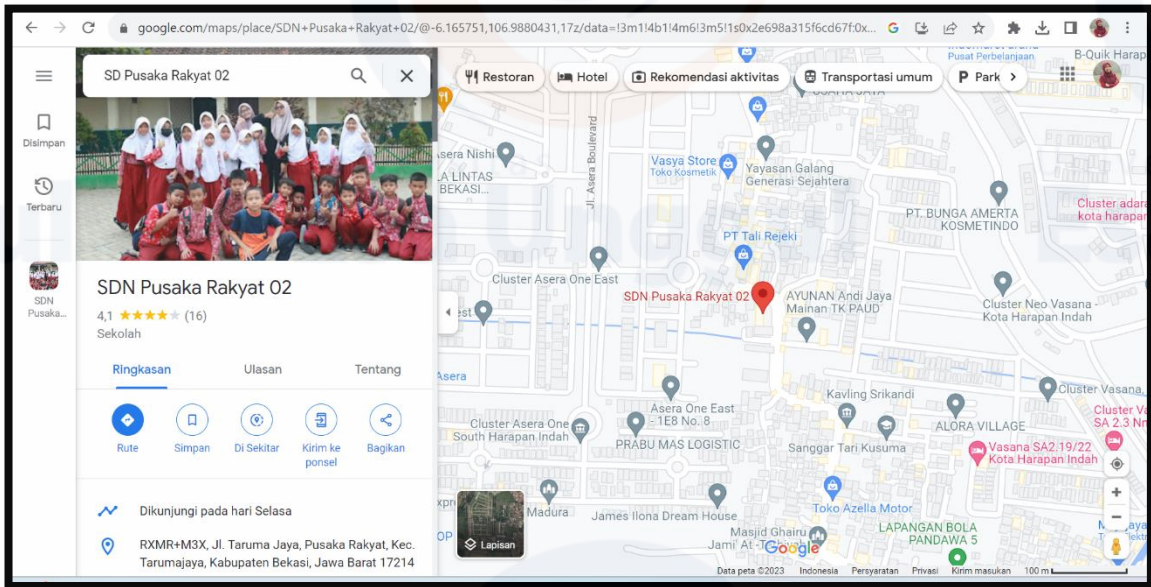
google.com/maps/place/SDN+Pusaka+Rakyat+02/@-6.165751,106.9880431,17z/data=!3m1!4b1!4m6!3m5!1s0x2e698a315f6cd67f:0x...

Disimpan
Terbaru
SDN Pusaka...

SD Pusaka Rakyat 02

SDN Pusaka Rakyat 02
4,1 ★★★★★ (16)
Sekolah

Ringkasan
Ulasan
Tentang

Rute
Simpan
Di Sekitar
Kirim ke ponsel
Bagikan

Dikunjungi pada hari Selasa

RXMR+M3X, Jl. Taruma Jaya, Pusaka Rakyat, Kec. Tarumajaya, Kabupaten Bekasi, Jawa Barat 17214

Restoran
Hotel
Rekomendasi aktivitas
Transportasi umum
Park

Pusat Perbelanjaan
B-Quik Harap
Asera Nishi
LA LINTAS BEKASI
Jl. Asera Boulevard
Vasya Store
Toko Kosmetik
Yayasan Galang Generasi Sejahtera
PT. BUNGA AMERTA KOSMETINDO
Cluster adara kota harapan
PT Tali Rejeki
Cluster Asera One East
SDN Pusaka Rakyat 02
AYUNAN Andi Jaya Mainan TK PAUD
Cluster Neo Vasana Kota Harapan Indah
Asera
Cluster Vasana,
Kavling Srikandi
Asera One East - 1E8 No. 8
Cluster Asera One South Harapan Indah
PRABU MAS LOGISTIC
Sanggar Tari Kusuma
ALORA VILLAGE
Vasana SA2.19/22 Kota Harapan Indah
Cluster Va SA 2.3 N
Madura
James Ilona Dream House
Toko Azella Motor
Masjid Ghairu Jami' At-T
LAPANGAN BOLA PANDAWA 5
Lapisan
Google
Data peta ©2023 Indonesia Persyaratan Privasi Kirim masukan 100 m